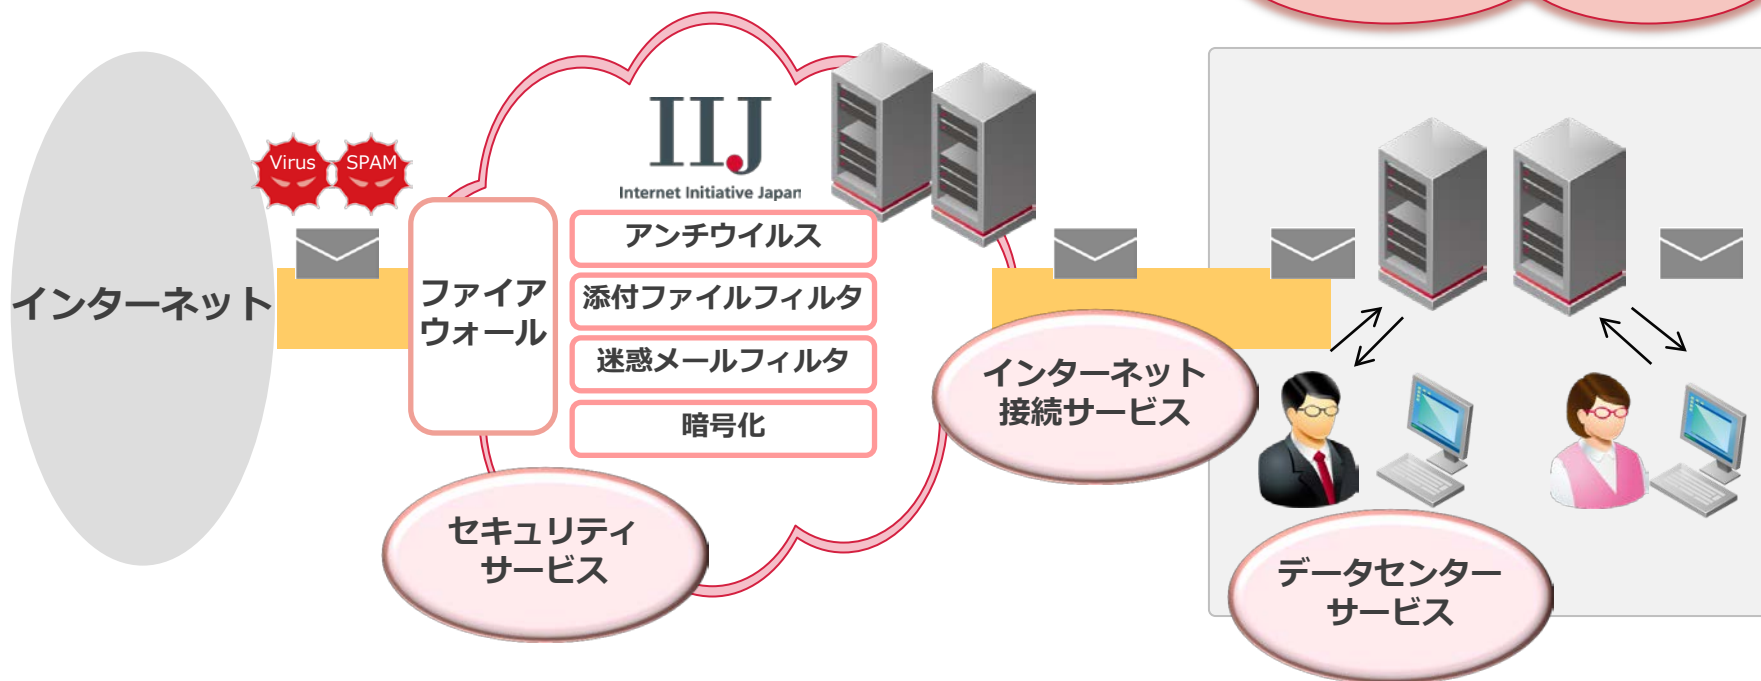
インターネット

Virus
SPAM

IIJ
Internet Initiative Japan

ファイアウォール

アンチウイルス
添付ファイルフィルタ
迷惑メールフィルタ
暗号化

セキュリティサービス

インターネット接続サービス

データセンターサービス